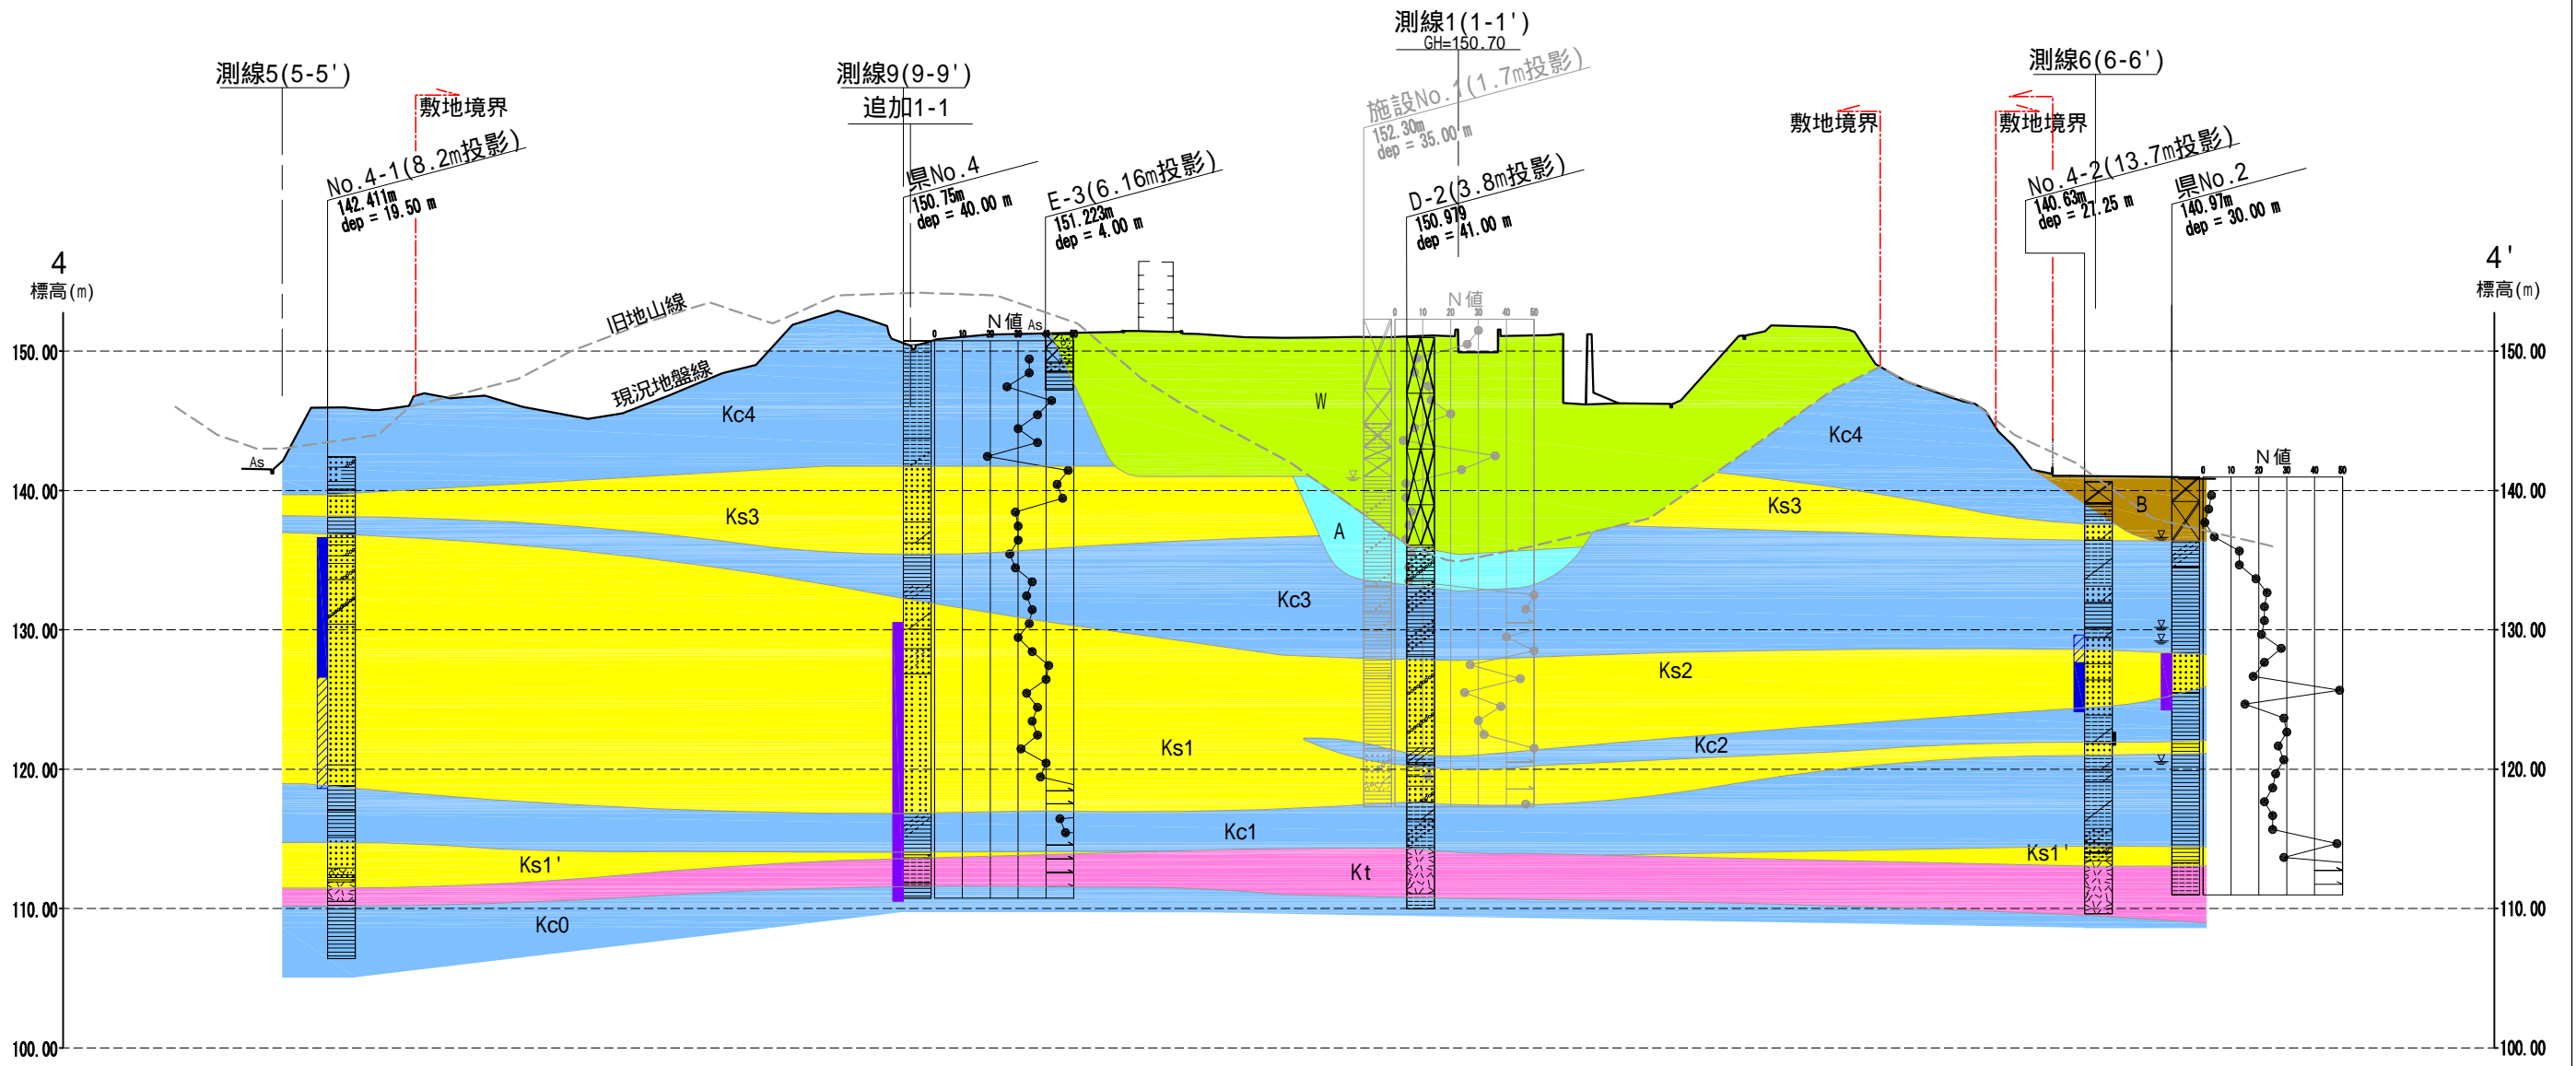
測線1(1-1')
GH=150.70
測線5(5-5')
測線9(9-9')
追加1-1
測線6(6-6')
敷地境界
施設No.1(1.7m投影)
152.30m
dep = 35.00 m
敷地境界
敷地境界
No.4-1(8.2m投影)
142.411m
dep = 19.50 m
県No.4
150.75m
dep = 40.00 m
E-3(6.16m投影)
151.223m
dep = 4.00 m
D-2(3.8m投影)
150.979
dep = 41.00 m
No.4-2(13.7m投影)
140.63m
dep = 27.25 m
県No.2
140.97m
dep = 30.00 m
4
標高(m)
4'
標高(m)
旧地山線
現況地盤線
N値
N値
N値
As
As
150.00
140.00
130.00
120.00
110.00
100.00
150.00
140.00
130.00
120.00
110.00
100.00
Kc4
Kc4
W
Ks3
Ks3
A
B
Kc3
Ks2
Ks1
Kc2
Kc1
Ks1'
Ks1'
Kt
Kc0
0 10 20 30 40 50